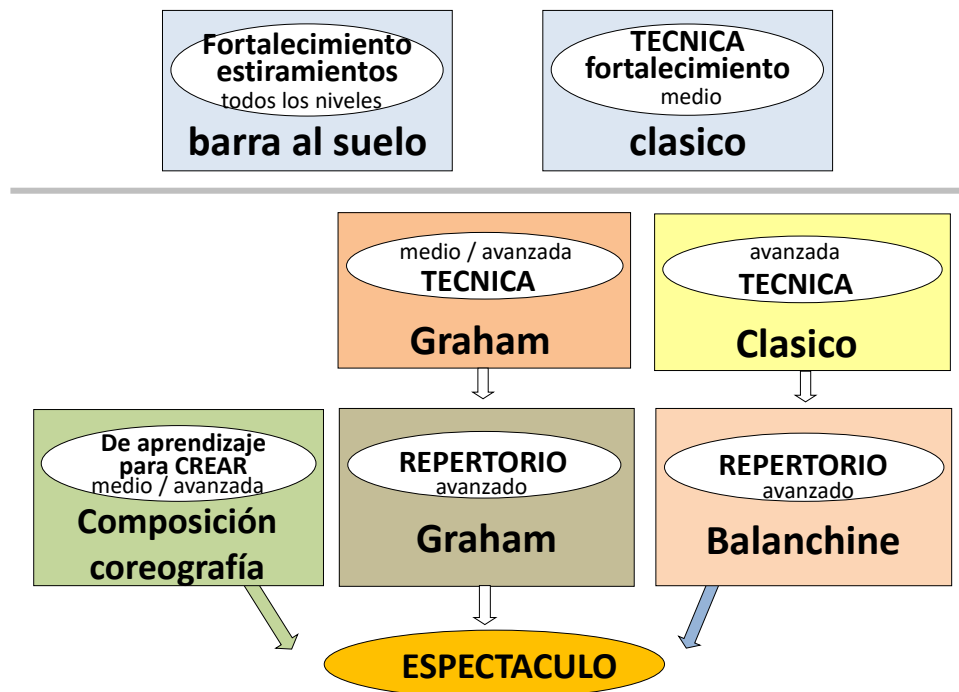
Fortalecimiento estiramientos
todos los niveles
barra al suelo

TECNICA fortalecimiento
medio
clasico

medio / avanzada
TECNICA
Graham

avanzada
TECNICA
Clasico

De aprendizaje para CREAR
medio / avanzada
Composición coreografía

REPERTORIO
avanzado
Graham

REPERTORIO
avanzado
Balanchine

ESPECTACULO